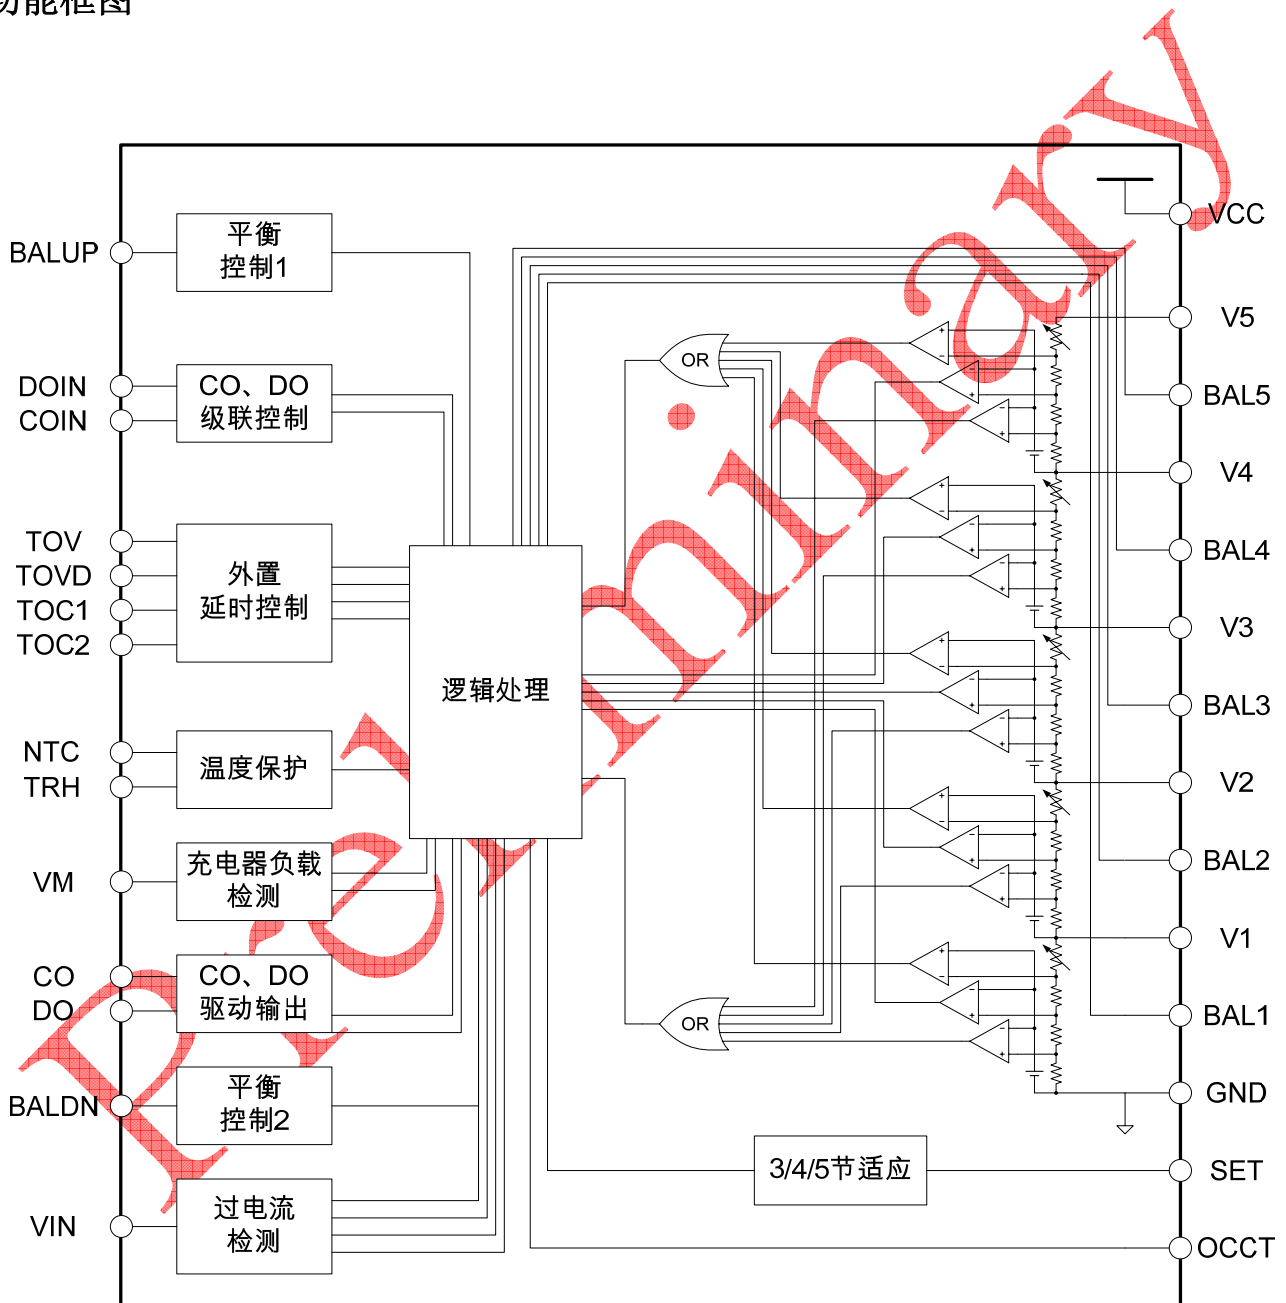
功能框图

Preliminary

BALUP
平衡
控制1

DOIN
COIN
CO、DO
级联控制

TOV
TOVD
TOC1
TOC2
外置
延时控制

逻辑处理

NTC
TRH
温度保护

VM
充电器负载
检测

CO
DO
CO、DO
驱动输出

BALDN
平衡
控制2

VIN
过电流
检测

OR
OR

3/4/5节适应

VCC
V5
BAL5
V4
BAL4
V3
BAL3
V2
BAL2
V1
BAL1
GND
SET
OCCT